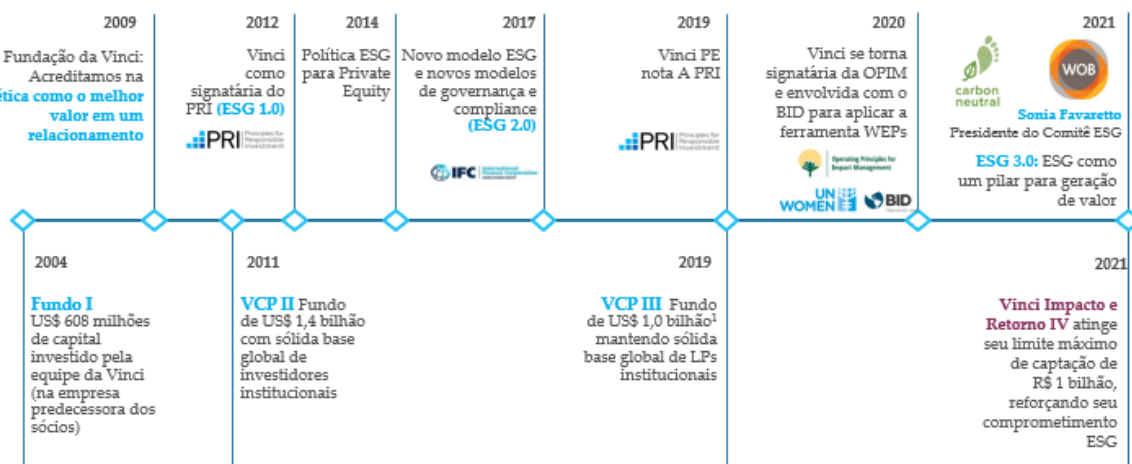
2009

Fundação da Vinci: Acreditamos na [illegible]ética como o melhor valor em um relacionamento

2012

Vinci como signatária do PRI (ESG 1.0)

PRI Principles for Responsible Investment

2014

Política ESG para Private Equity

2017

Novo modelo ESG e novos modelos de governança e compliance (ESG 2.0)

IFC International Finance Corporation

2019

Vinci PE nota A PRI

PRI Principles for Responsible Investment

2020

Vinci se torna signatária da OPIM e envolvida com o BID para aplicar a ferramenta WEPs

Operating Principles for Impact Management

UN WOMEN

BID

2021

carbon neutral

WOB

Sonia Favaretto Presidente do Comitê ESG

ESG 3.0: ESG como um pilar para geração de valor

2004

Fundo I US$ 608 milhões de capital investido pela equipe da Vinci (na empresa predecessora dos sócios)

2011

VCP II Fundo de US$ 1,4 bilhão com sólida base global de investidores institucionais

2019

VCP III Fundo de US$ 1,0 bilhão$^1$ mantendo sólida base global de LPs institucionais

2021

Vinci Impacto e Retorno IV atinge seu limite máximo de captação de R$ 1 bilhão, reforçando seu comprometimento ESG